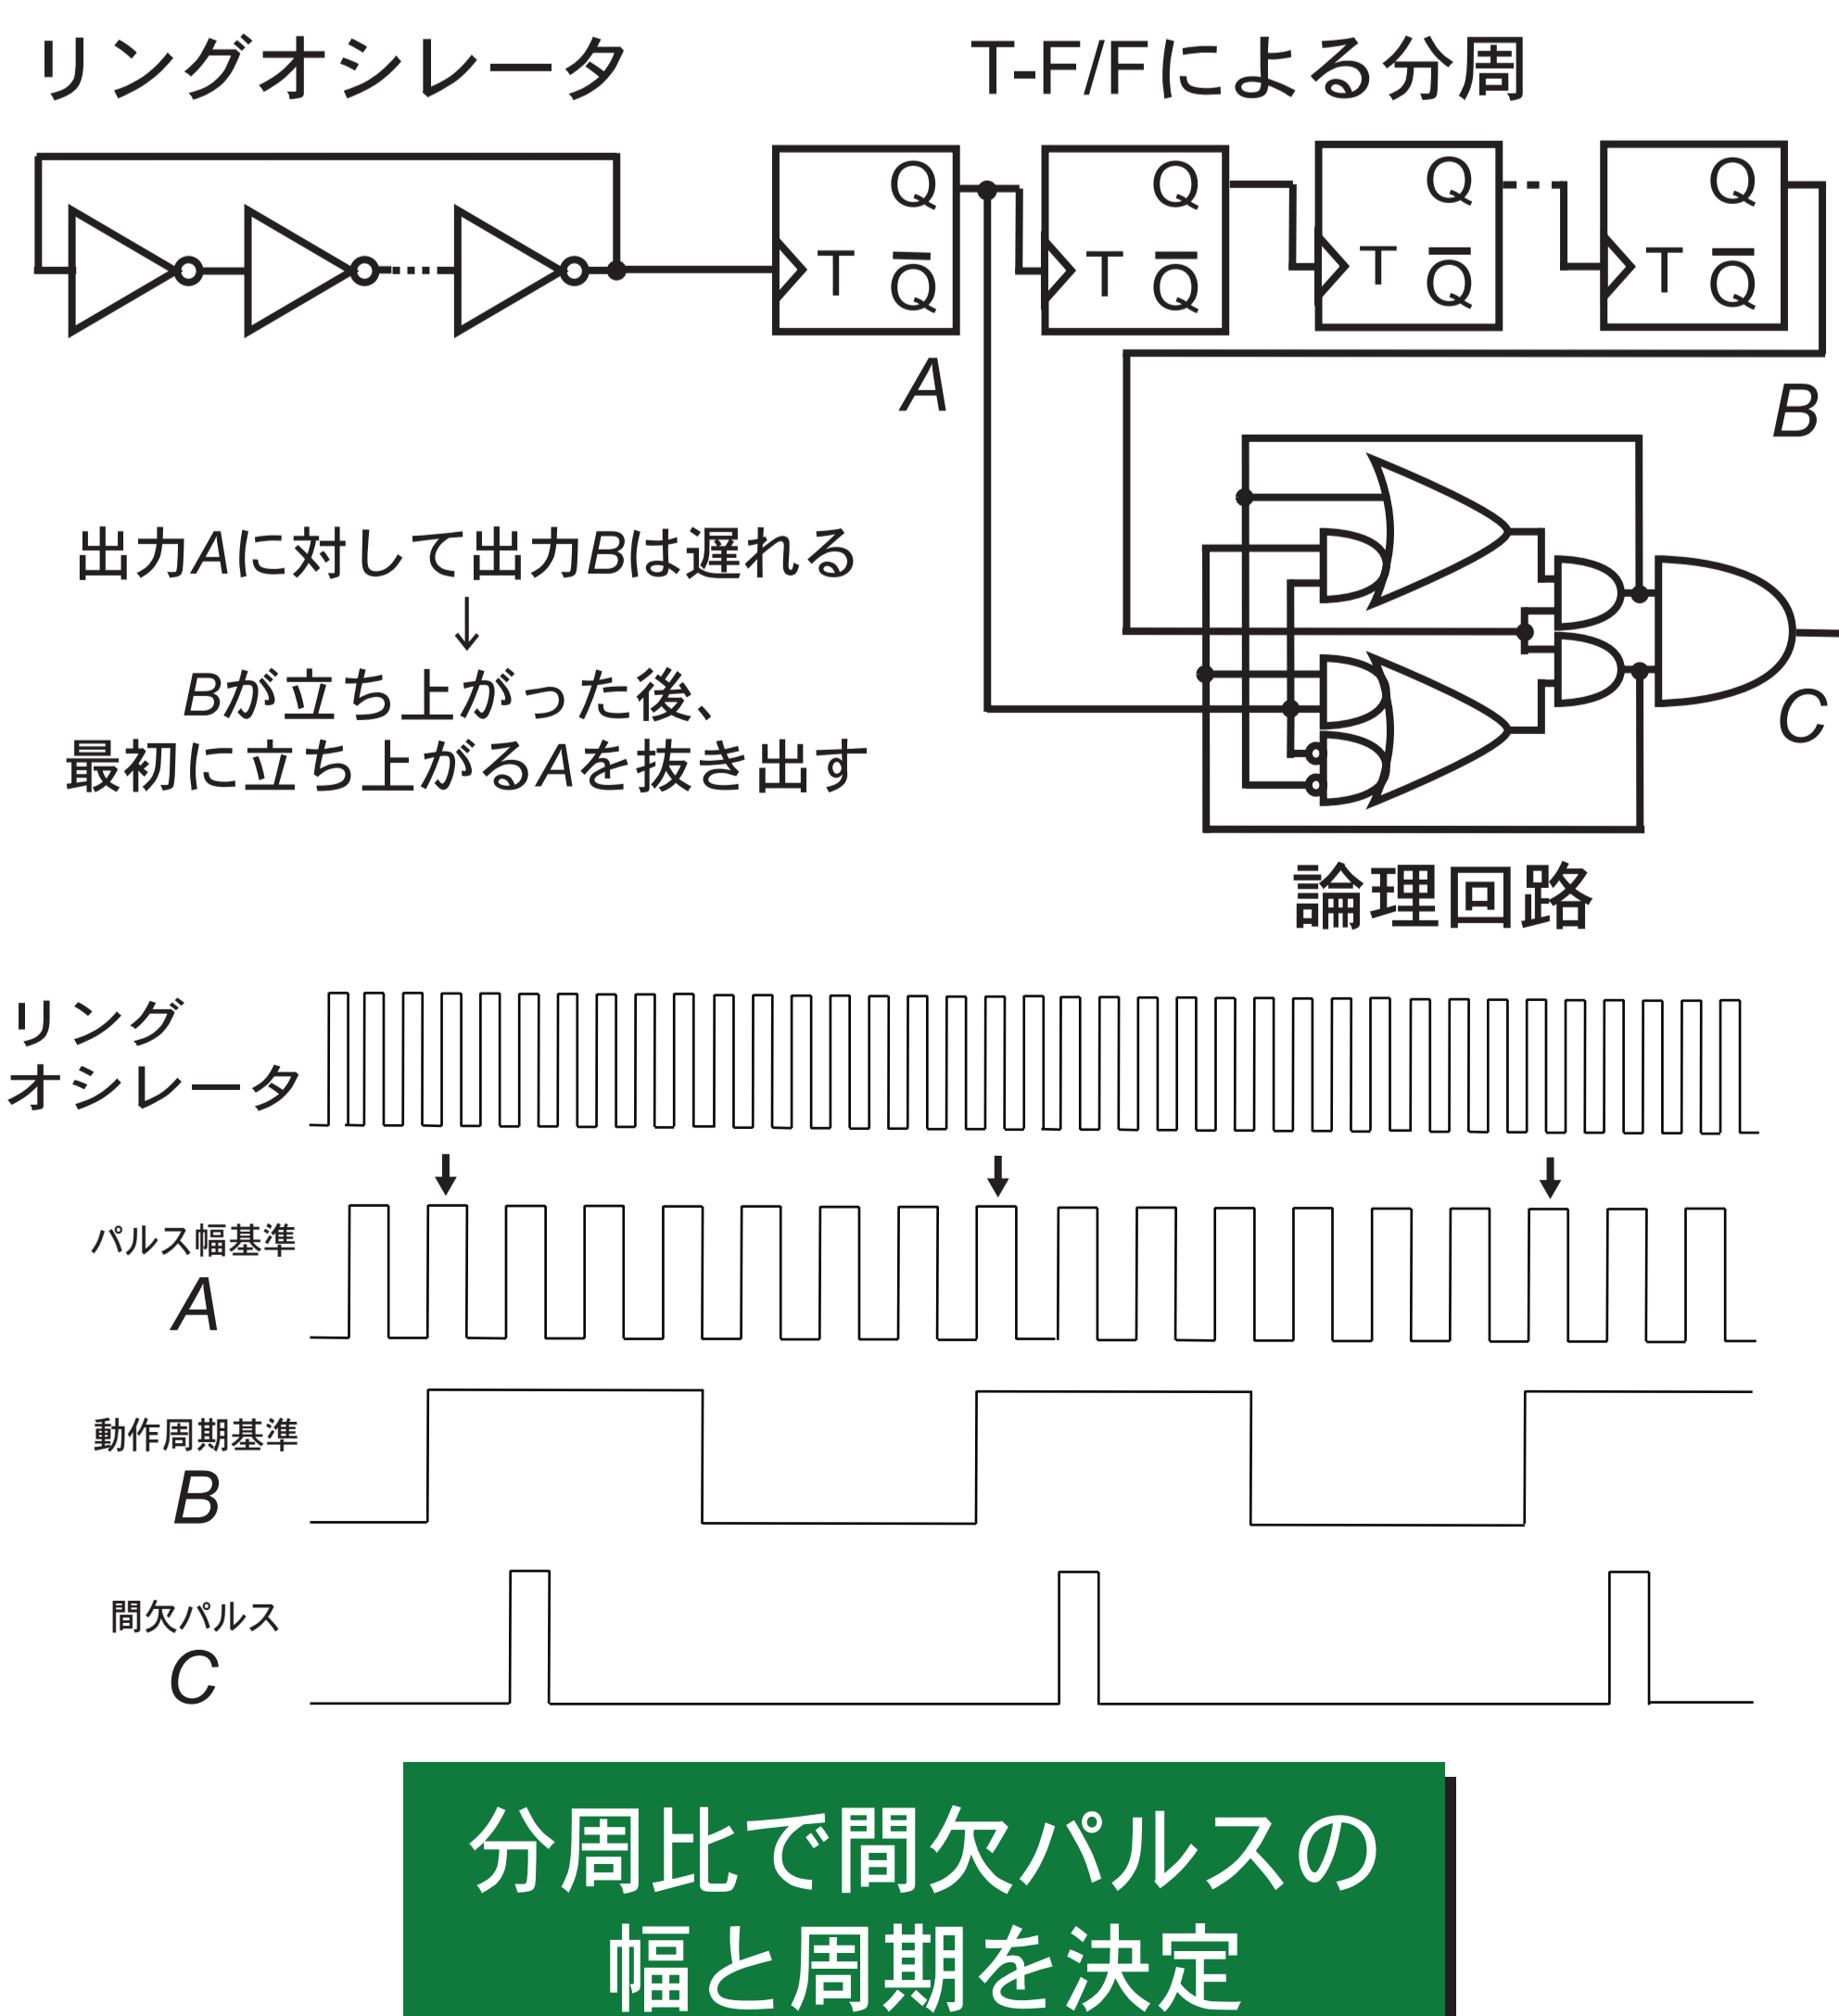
リングオシレータ

T-F/Fによる分周

Q
T $\overline{Q}$
A

Q
T $\overline{Q}$

Q
T $\overline{Q}$

Q
T $\overline{Q}$
B

出力Aに対して出力Bは遅れる
↓
Bが立ち上がった後、
最初に立ち上がるAを抜き出す

C

論理回路

リング
オシレータ

パルス幅基準
A

動作周期基準
B

間欠パルス
C

分周比で間欠パルスの
幅と周期を決定